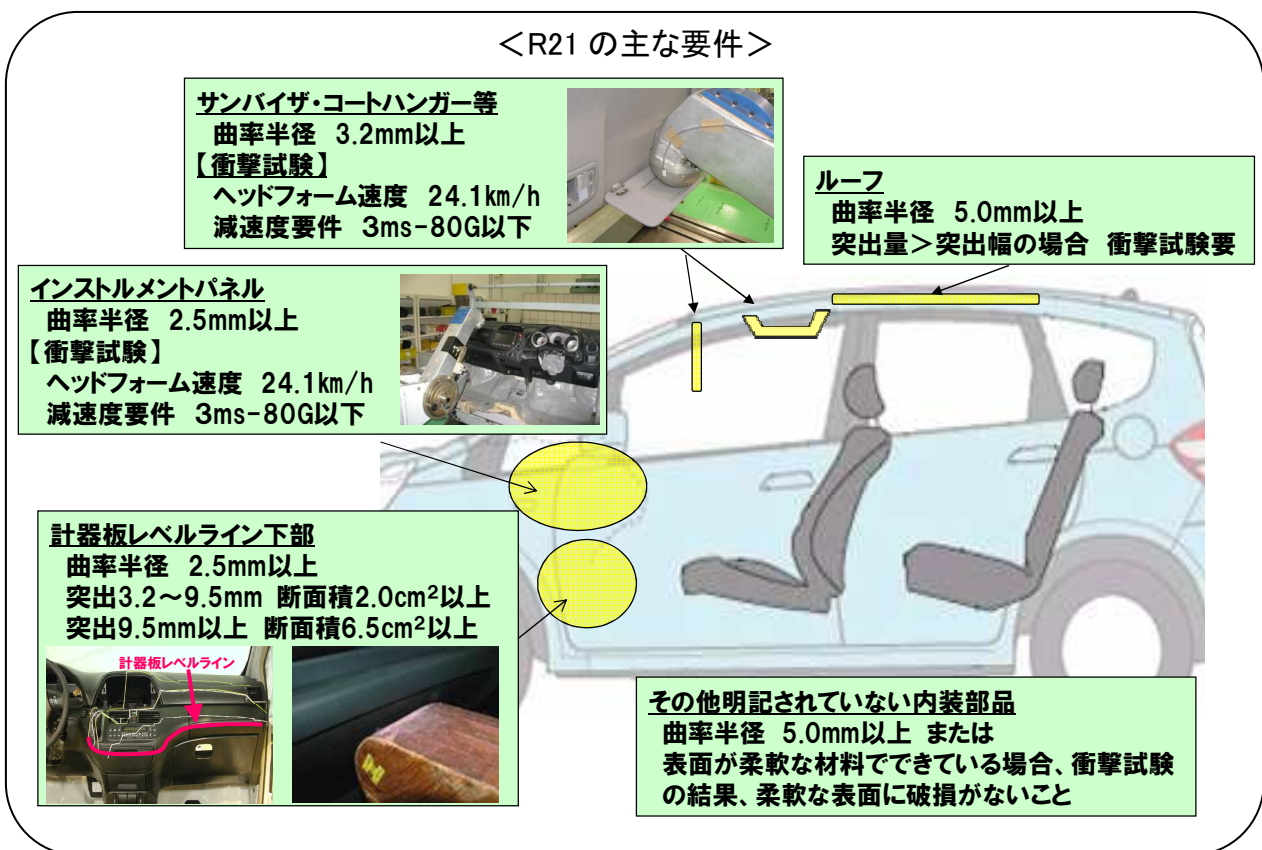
＜R21 の主な要件＞

サンバイザ・コートハンガー等
曲率半径　3.2mm以上
【衝撃試験】
ヘッドフォーム速度　24.1km/h
減速度要件　3ms-80G以下

ルーフ
曲率半径　5.0mm以上
突出量＞突出幅の場合　衝撃試験要

インストルメントパネル
曲率半径　2.5mm以上
【衝撃試験】
ヘッドフォーム速度　24.1km/h
減速度要件　3ms-80G以下

計器板レベルライン下部
曲率半径　2.5mm以上
突出3.2～9.5mm　断面積$2.0cm^2$以上
突出9.5mm以上　断面積$6.5cm^2$以上

計器板レベルライン

その他明記されていない内装部品
曲率半径　5.0mm以上　または
表面が柔軟な材料でできている場合、衝撃試験の結果、柔軟な表面に破損がないこと